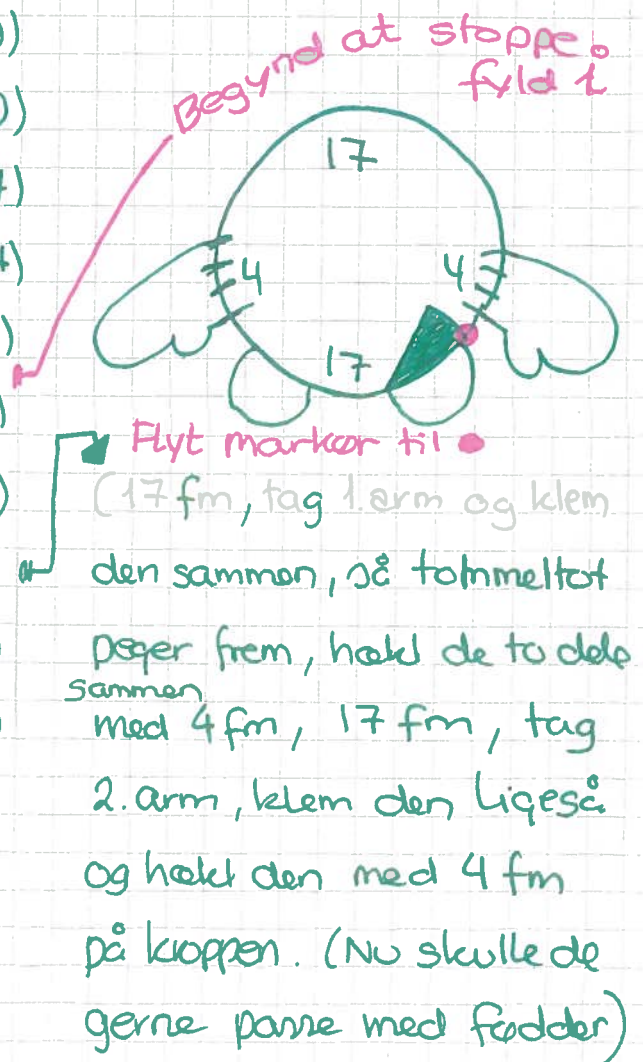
)
)
)
)
)
)
)

Begynd at stoppe. fyld i

17
4
4
17

Flyt markør til

(17 fm, tag 1. arm og klem den sammen, så tommeltot peger frem, hækl de to dele sammen med 4 fm, 17 fm, tag 2. arm, klem den ligeså og hækl den med 4 fm på kroppen. (Nu skulle de gerne passe med fødder)